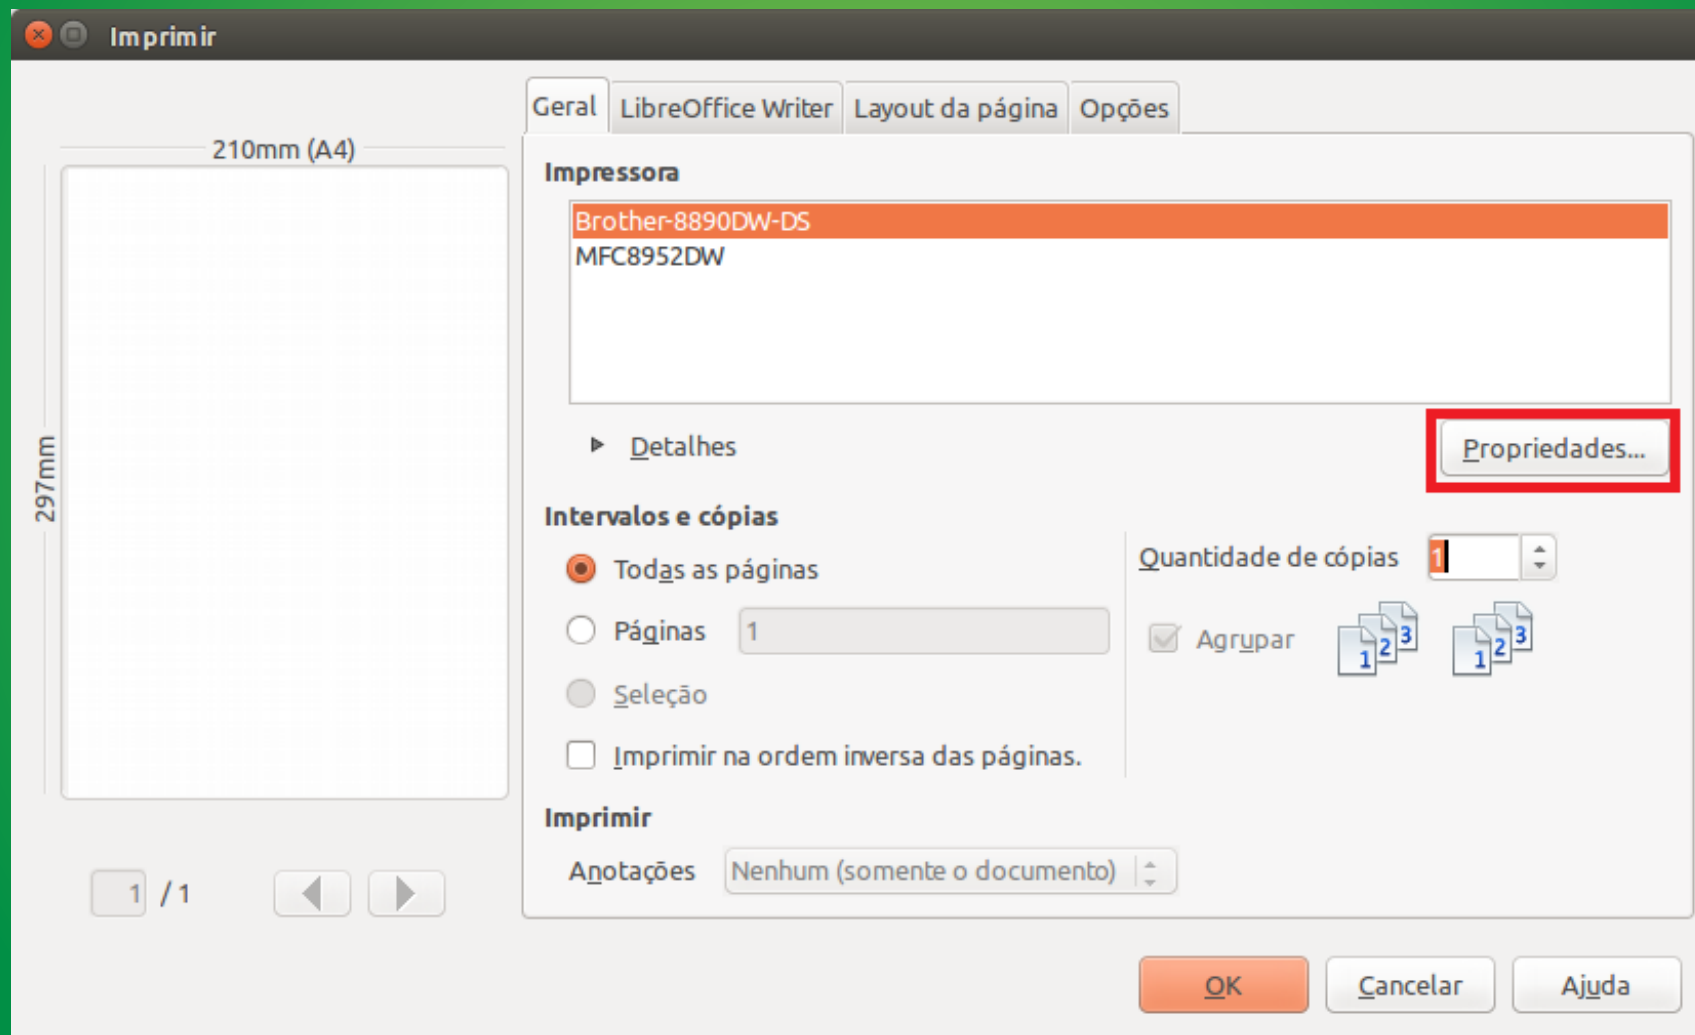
Imprimir

Geral | LibreOffice Writer | Layout da página | Opções

210mm (A4)

297mm

Impressora

Brother-8890DW-DS
MFC8952DW

Detalhes

Propriedades...

Intervalos e cópias

Todas as páginas

Páginas 1

Seleção

Imprimir na ordem inversa das páginas.

Quantidade de cópias 1

Agrupar

1 2 3

1 2 3

Imprimir

Anotações Nenhum (somente o documento)

1 / 1

OK

Cancelar

Ajuda